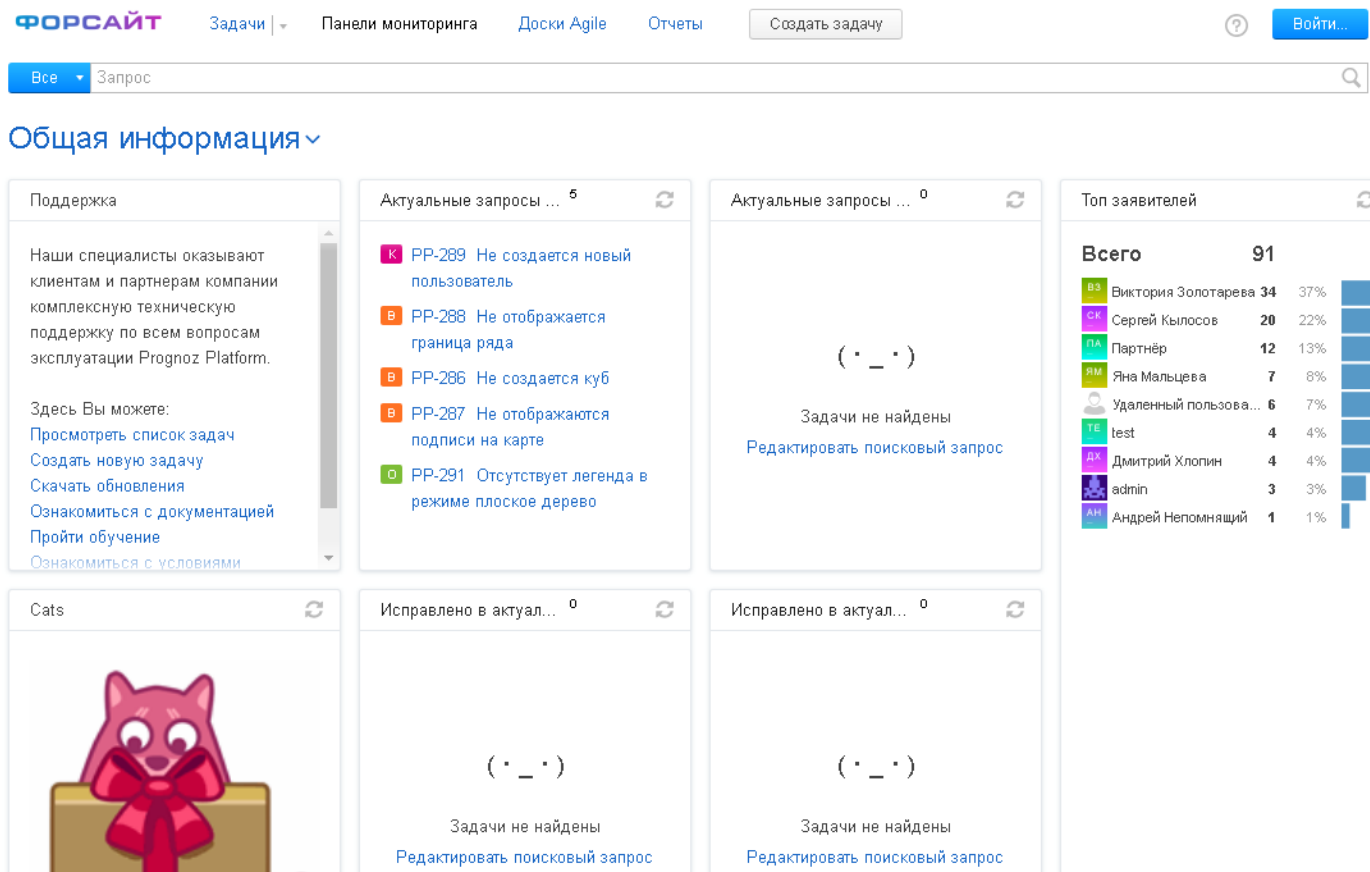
ФОРСАЙТ Задачи Панели мониторинга Доски Agile Отчеты Создать задачу ? Войти...

Все Запрос

Общая информация

Поддержка

Наши специалисты оказывают клиентам и партнерам компании комплексную техническую поддержку по всем вопросам эксплуатации Prognoz Platform.

Здесь Вы можете:
Просмотреть список задач
Создать новую задачу
Скачать обновления
Ознакомиться с документацией
Пройти обучение
Ознакомиться с условиями

Актуальные запросы ... 5

К PP-289 Не создается новый пользователь
В PP-288 Не отображается граница ряда
В PP-286 Не создается куб
В PP-287 Не отображаются подписи на карте
О PP-291 Отсутствует легенда в режиме плоское дерево

Актуальные запросы ... 0

( ･ _ ･ )

Задачи не найдены
Редактировать поисковый запрос

Топ заявителей

Всего 91

| | | | |
|---|---|---|---|
| ВЗ | Виктория Золотарева | 34 | 37% |
| СК | Сергей Кылосов | 20 | 22% |
| ПА | Партнёр | 12 | 13% |
| ЯМ | Яна Мальцева | 7 | 8% |
| | Удаленный пользова... | 6 | 7% |
| TE | test | 4 | 4% |
| ДХ | Дмитрий Хлопин | 4 | 4% |
| | admin | 3 | 3% |
| АН | Андрей Непомнящий | 1 | 1% |

Cats

Исправлено в актуал... 0

( ･ _ ･ )

Задачи не найдены
Редактировать поисковый запрос

Исправлено в актуал... 0

( ･ _ ･ )

Задачи не найдены
Редактировать поисковый запрос